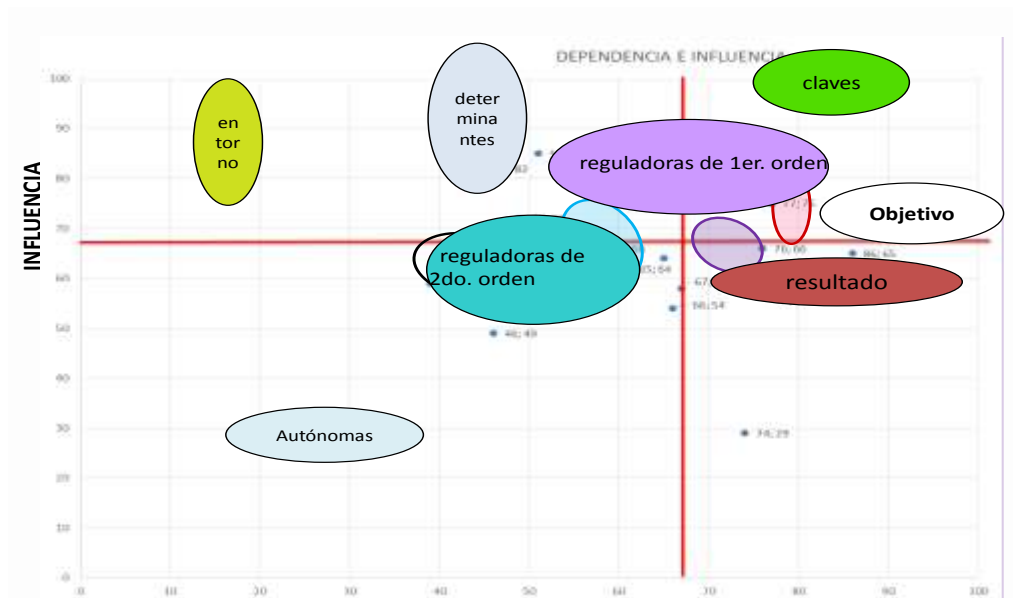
DEPENDENCIA E INFLUENCIA

claves

en
tor
no

deter
mina
ntes

reguladoras de 1er. orden

Objetivo

reguladoras de
2do. orden

resultado

Autónomas

INFLUENCIA

100
90
80
70
60
50
40
30
20
10
0

0 10 20 30 40 50 60 70 80 90 100

82
77;72
76;66
86;65
65;64
67
66;54
46;49
74;29